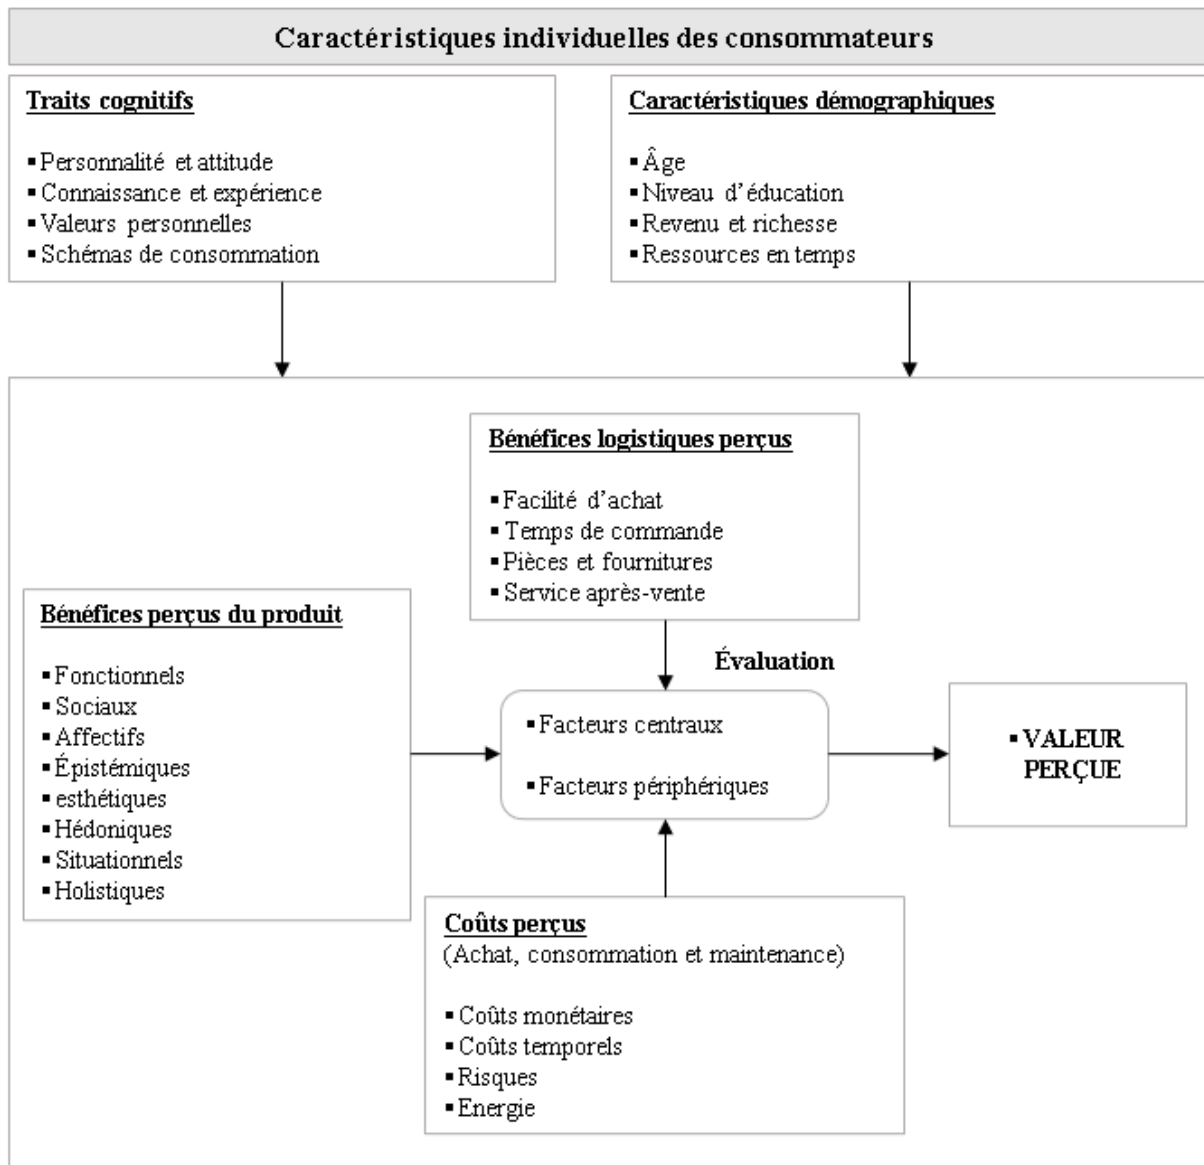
Caractéristiques individuelles des consommateurs

Traits cognitifs

▪ Personnalité et attitude
▪ Connaissance et expérience
▪ Valeurs personnelles
▪ Schémas de consommation

Caractéristiques démographiques

▪ Âge
▪ Niveau d'éducation
▪ Revenu et richesse
▪ Ressources en temps

Bénéfices logistiques perçus

▪ Facilité d'achat
▪ Temps de commande
▪ Pièces et fournitures
▪ Service après-vente

Bénéfices perçus du produit

▪ Fonctionnels
▪ Sociaux
▪ Affectifs
▪ Épistémiques
▪ esthétiques
▪ Hédoniques
▪ Situationnels
▪ Holistiques

Évaluation

▪ Facteurs centraux

▪ Facteurs périphériques

▪ VALEUR PERÇUE

Coûts perçus
(Achat, consommation et maintenance)

▪ Coûts monétaires
▪ Coûts temporels
▪ Risques
▪ Energie